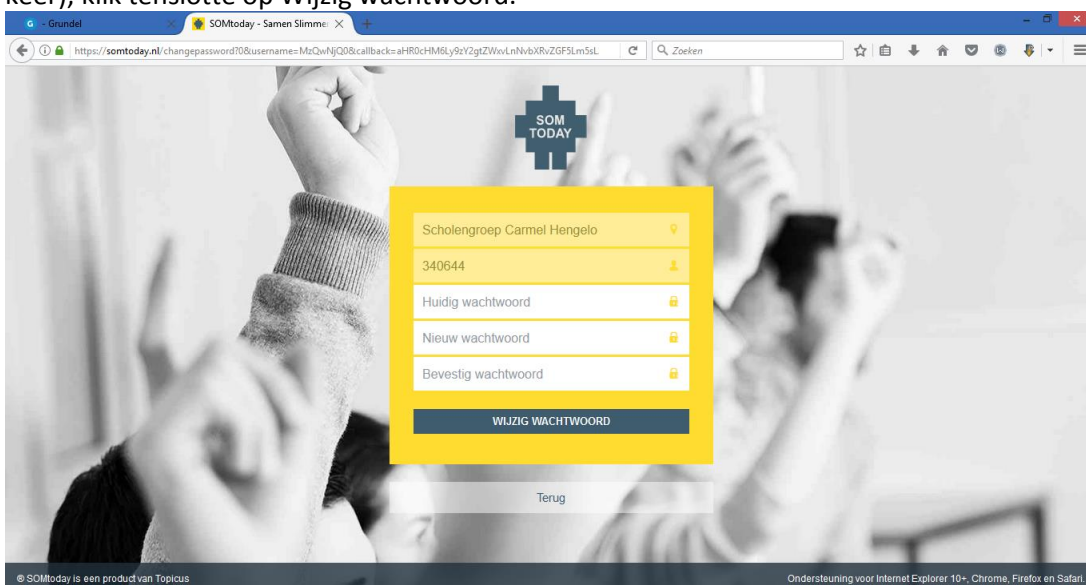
keer), klik tenslotte op Wijzig wachtwoord.

- Grundel

SOMtoday - Samen Slimme

https://somtoday.nl/changepassword?0&username=MzQwNjQ0&callback=aHR0cHM6Ly9zY2gtZWxvLnNvbXRvZGF5Lm5sL

Zoeken

SOM TODAY

Scholengroep Carmel Hengelo

340644

Huidig wachtwoord

Nieuw wachtwoord

Bevestig wachtwoord

WIJZIG WACHTWOORD

Terug

© SOMtoday is een product van Topicus

Ondersteuning voor Internet Explorer 10+, Chrome, Firefox en Safari